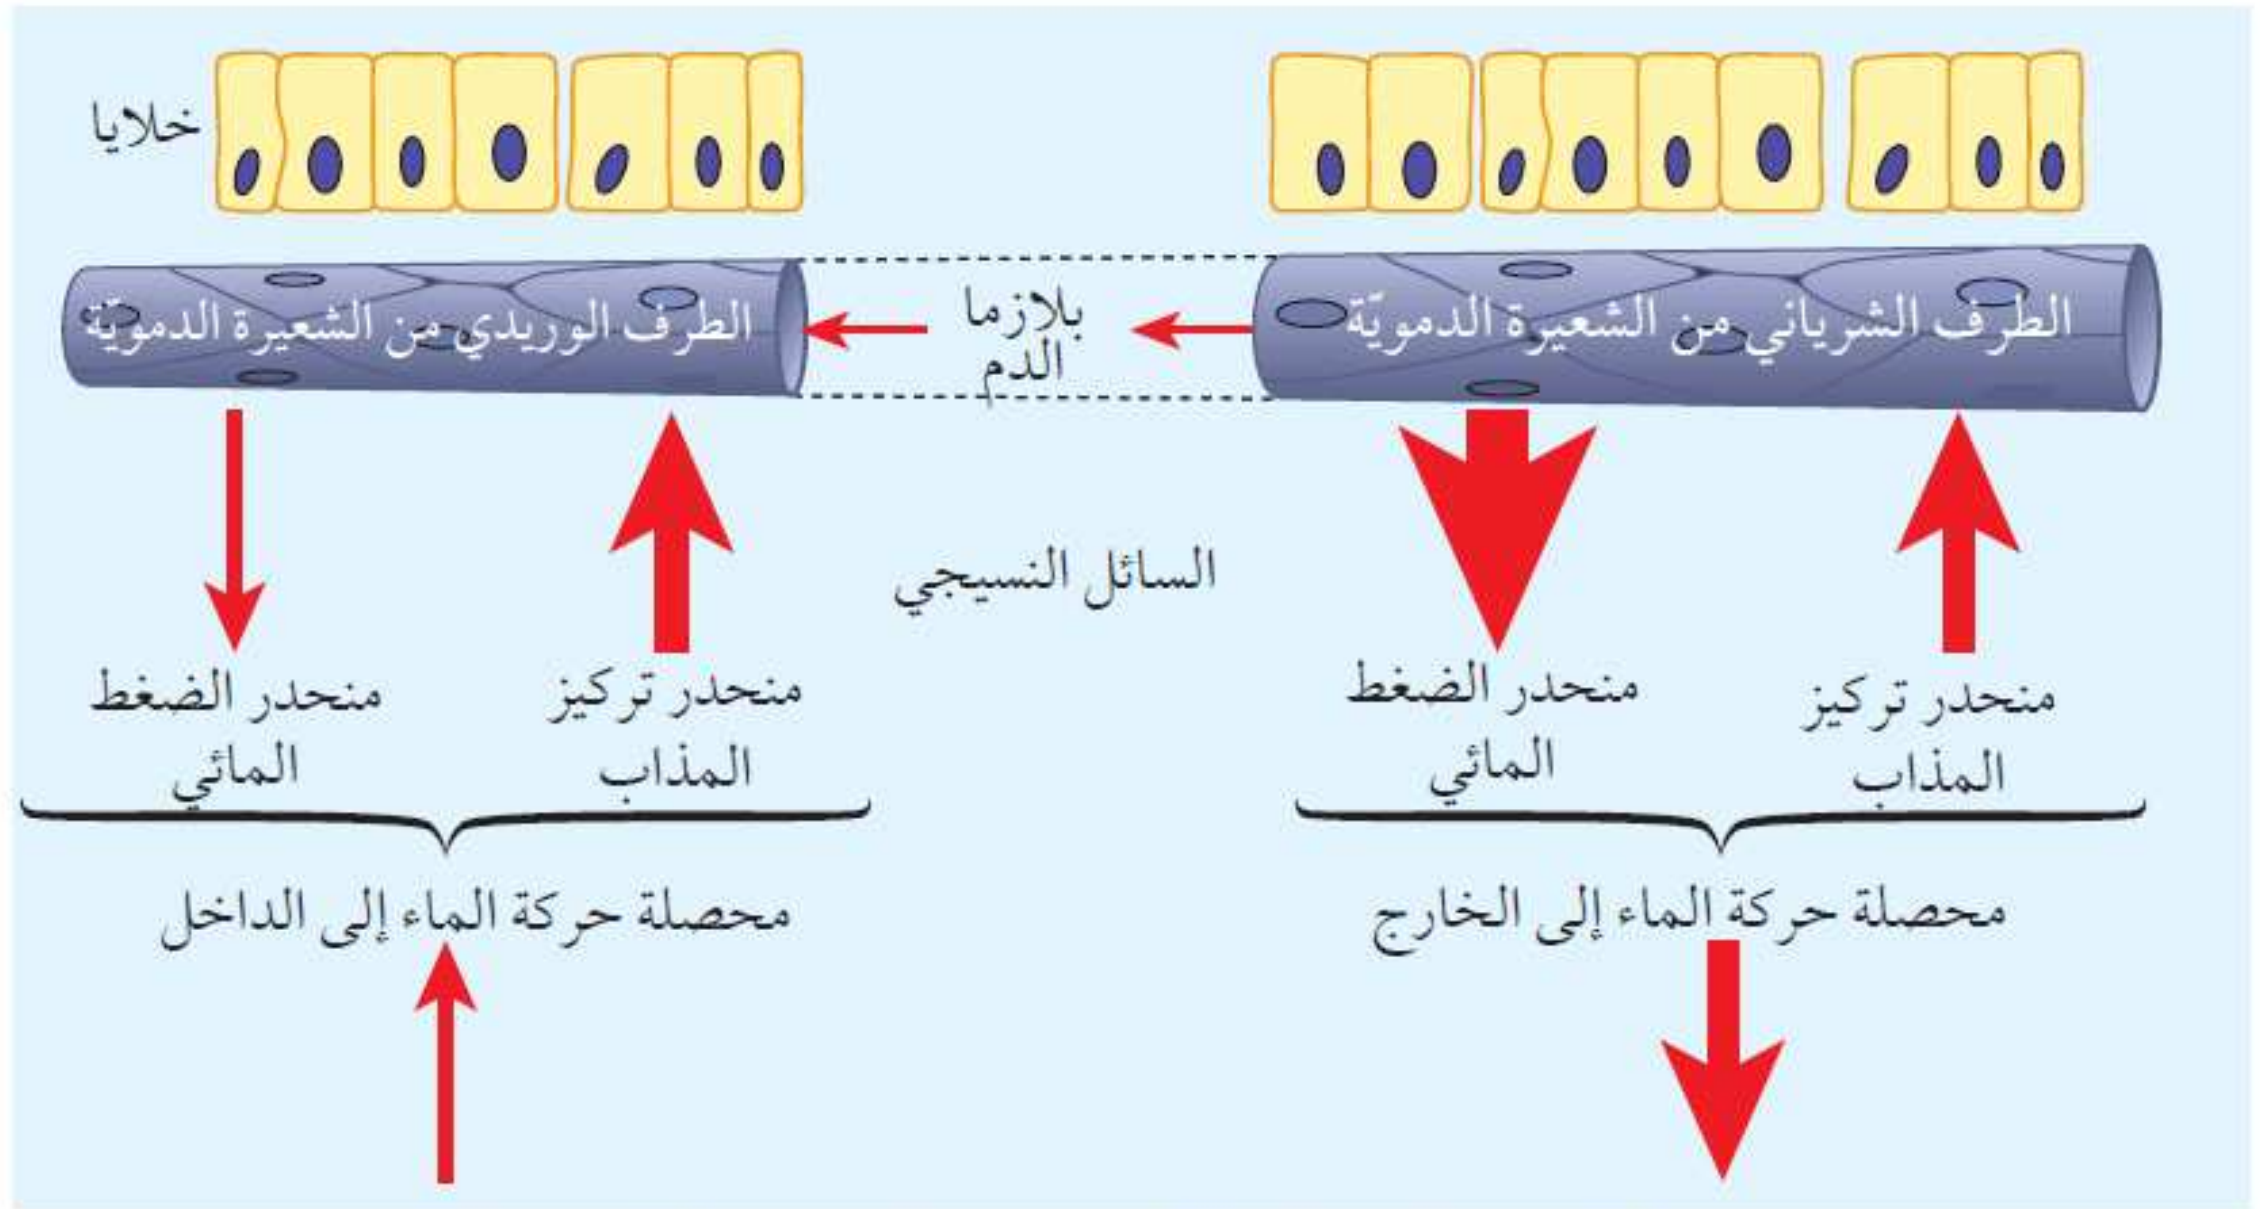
خلايا

الطرف الشرياني من الشعيرة الدمويّة

بلازما الدم

الطرف الوريدي من الشعيرة الدمويّة

السائل النسيجي

منحدر تركيز المذاب

منحدر الضغط المائي

محصلة حركة الماء إلى الخارج

منحدر تركيز المذاب

منحدر الضغط المائي

محصلة حركة الماء إلى الداخل